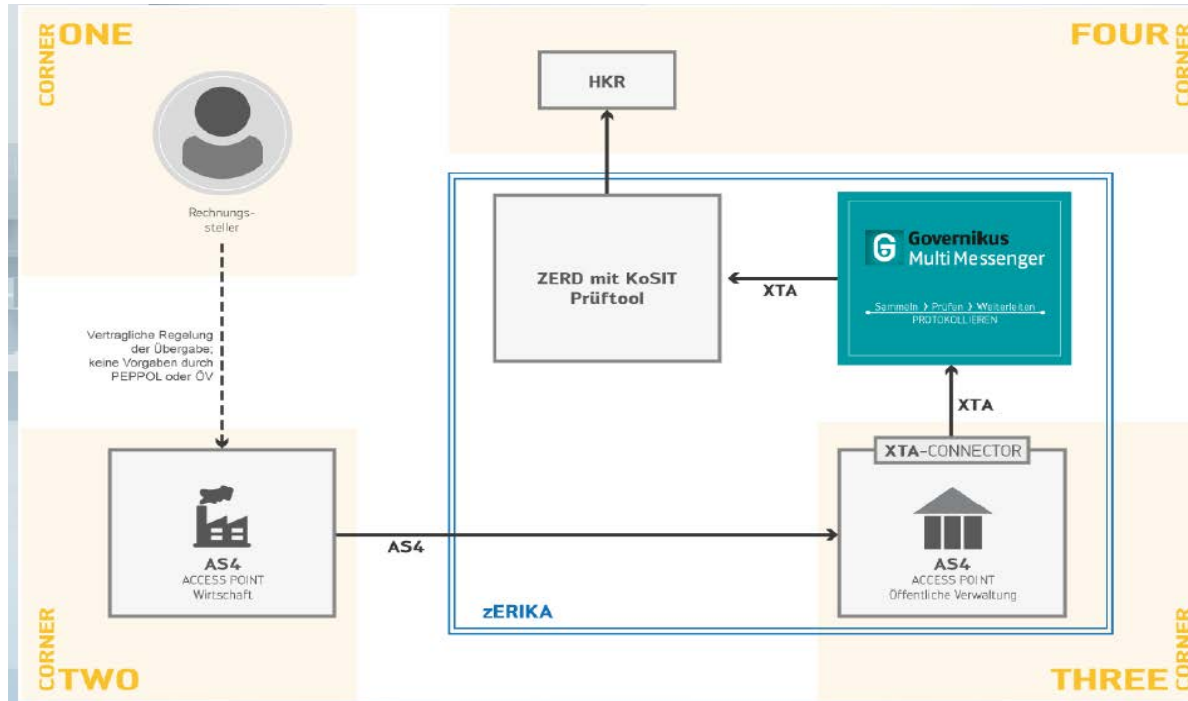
CORNER ONE

Rechnungssteller

Vertragliche Regelung der Übergabe; keine Vorgaben durch PEPPOL oder ÖV

AS4
ACCESS POINT
Wirtschaft

CORNER TWO

AS4

HKR

CORNER FOUR

ZERD mit KoSIT Prüftool

XTA

Governikus
MultiMessenger

Sammeln › Prüfen › Weiterleiten
PROTOKOLLIEREN

XTA

XTA-CONNECTOR

AS4
ACCESS POINT
Öffentliche Verwaltung

zERIKA

CORNER THREE